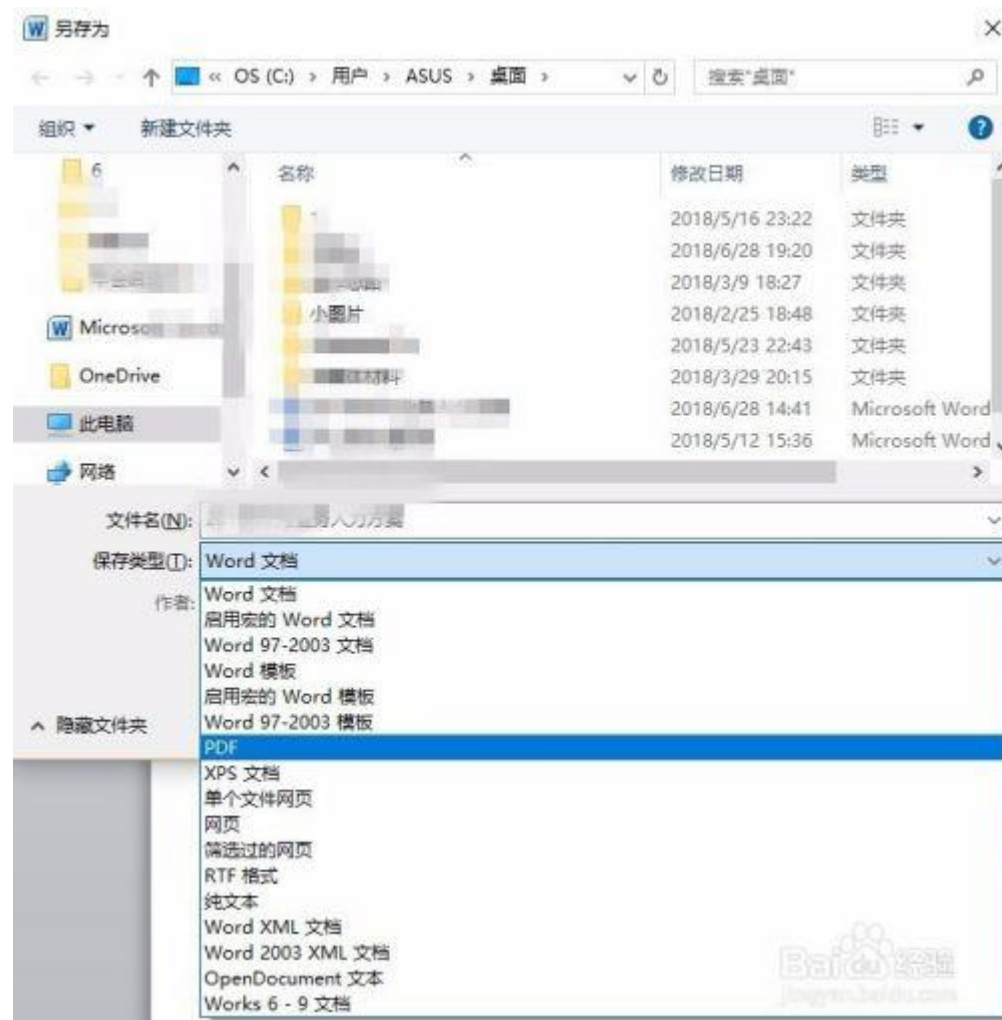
另存为

« OS (C:) › 用户 › ASUS › 桌面 ›

搜索"桌面"

组织 ▾ 新建文件夹

6

Microso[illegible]

OneDrive

此电脑

网络

| 名称 | 修改日期 | 类型 |
|---|---|---|
| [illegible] | 2018/5/16 23:22 | 文件夹 |
| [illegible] | 2018/6/28 19:20 | 文件夹 |
| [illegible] | 2018/3/9 18:27 | 文件夹 |
| 小图片 | 2018/2/25 18:48 | 文件夹 |
| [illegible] | 2018/5/23 22:43 | 文件夹 |
| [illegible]材料 | 2018/3/29 20:15 | 文件夹 |
| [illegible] | 2018/6/28 14:41 | Microsoft Word |
| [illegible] | 2018/5/12 15:36 | Microsoft Word |

文件名(N): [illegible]人力方案

保存类型(T): Word 文档

作者:

Word 文档
启用宏的 Word 文档
Word 97-2003 文档
Word 模板
启用宏的 Word 模板
Word 97-2003 模板
PDF
XPS 文档
单个文件网页
网页
筛选过的网页
RTF 格式
纯文本
Word XML 文档
Word 2003 XML 文档
OpenDocument 文本
Works 6 - 9 文档

隐藏文件夹

Baidu 经验
jingyan.baidu.com